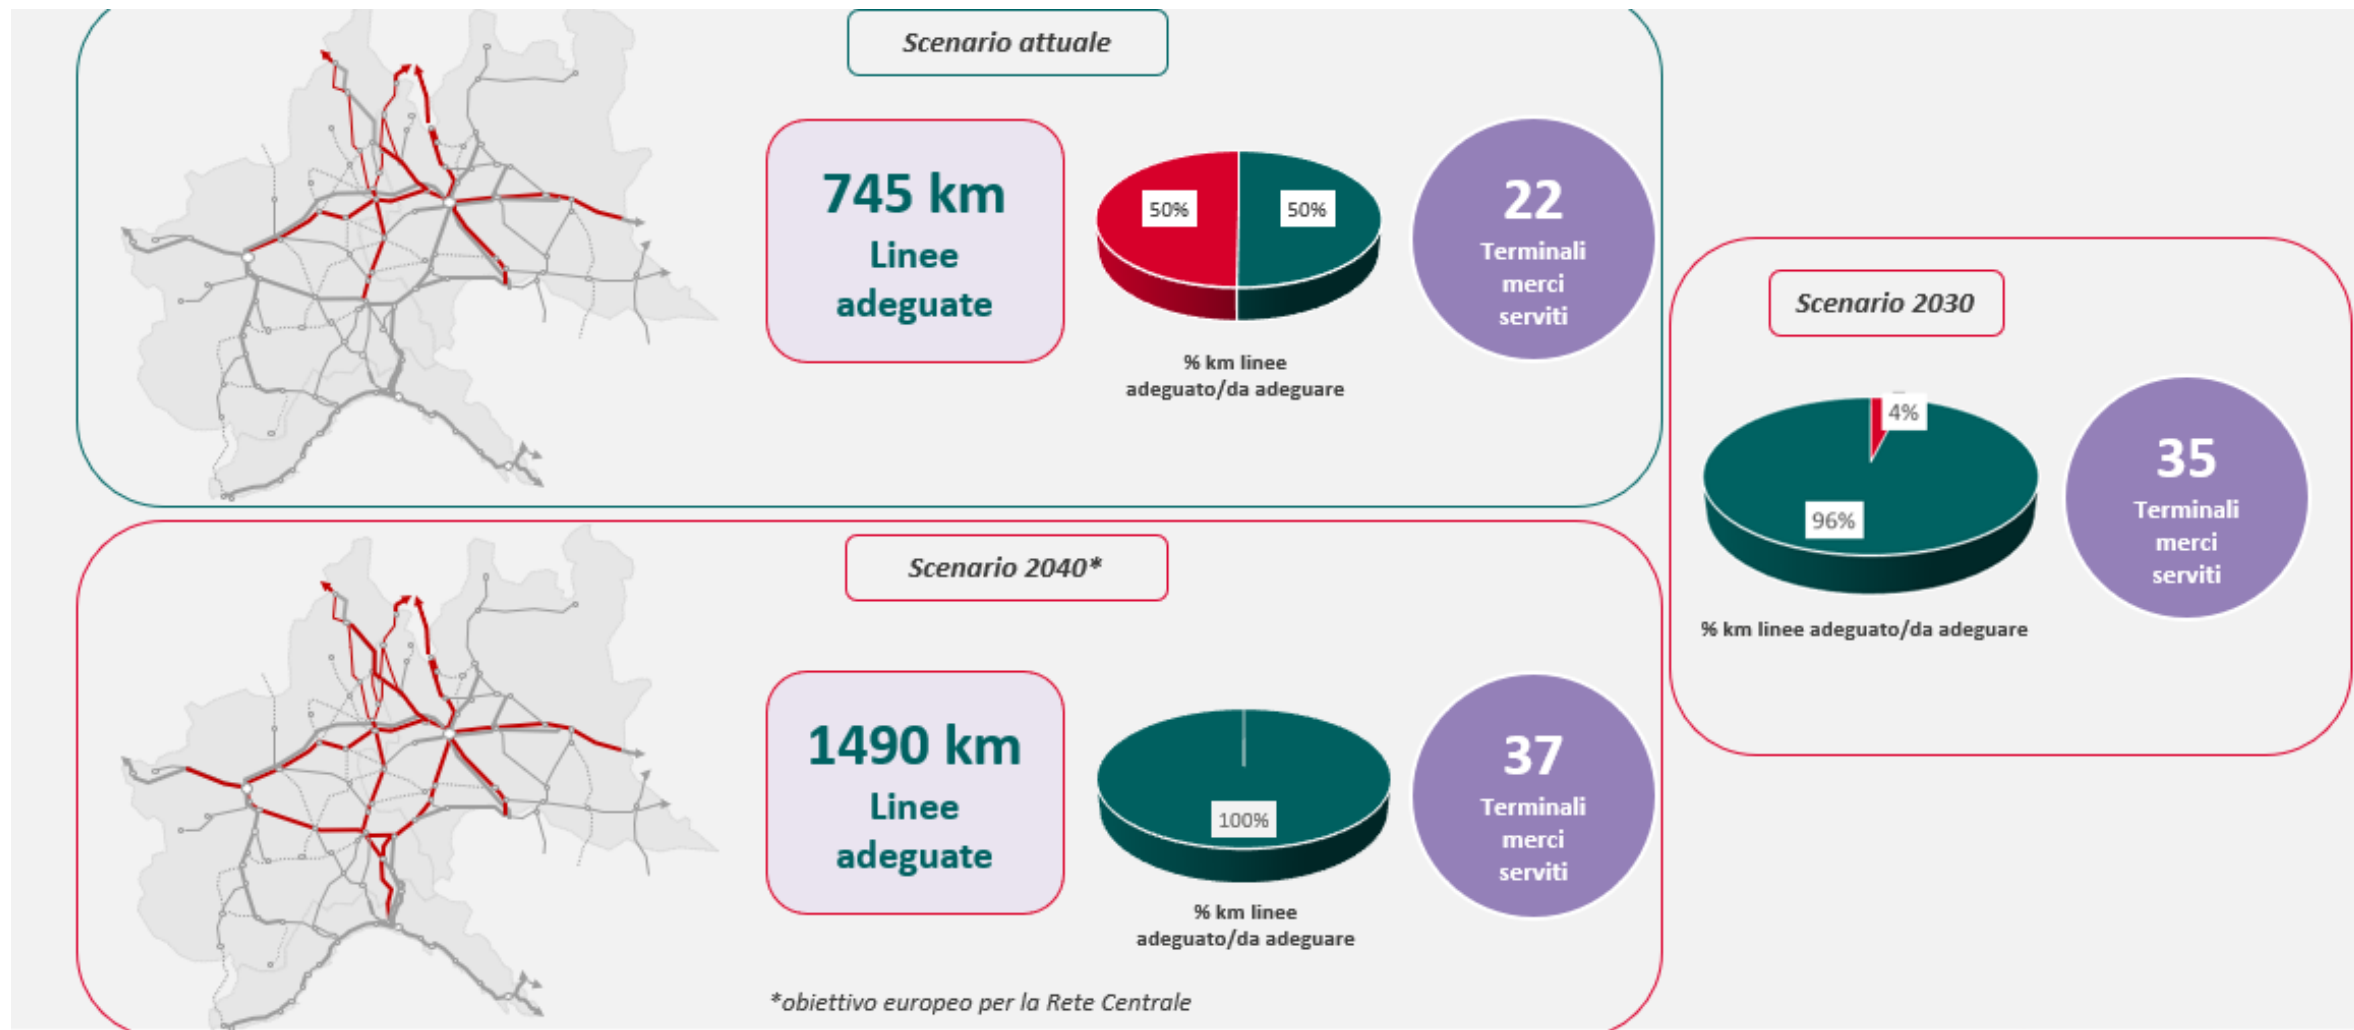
Scenario attuale

745 km
Linee adeguate

50%
50%

% km linee adeguato/da adeguare

22
Terminali merci serviti

Scenario 2030

4%
96%

% km linee adeguato/da adeguare

35
Terminali merci serviti

Scenario 2040*

1490 km
Linee adeguate

100%

% km linee adeguato/da adeguare

37
Terminali merci serviti

*obiettivo europeo per la Rete Centrale